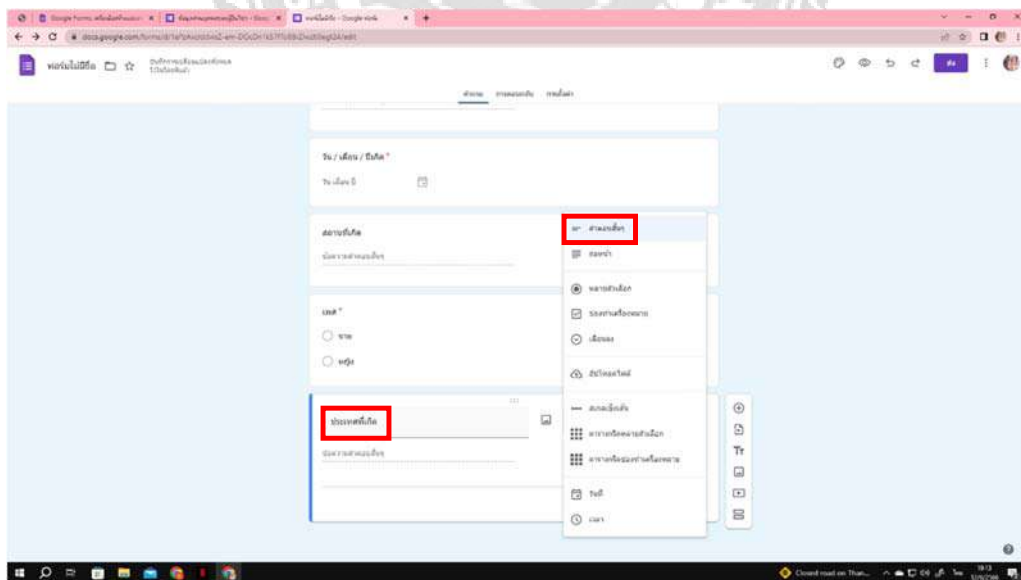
Google Forms
docs.google.com/forms/

ฟอร์มไม่มีชื่อ

คำถาม การตอบกลับ การตั้งค่า

วัน / เดือน / ปีเกิด *
วัน เดือน ปี

สถานที่เกิด
ข้อความคำตอบสั้นๆ

เพศ *
ชาย
หญิง

ประเทศที่เกิด
ข้อความคำตอบสั้นๆ

คำตอบสั้นๆ
ย่อหน้า
หลายตัวเลือก
ช่องทำเครื่องหมาย
เลื่อนลง
อัปโหลดไฟล์
สเกลเชิงเส้น
ตารางกริดหลายตัวเลือก
ตารางกริดช่องทำเครื่องหมาย
วันที่
เวลา

Tr

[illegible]